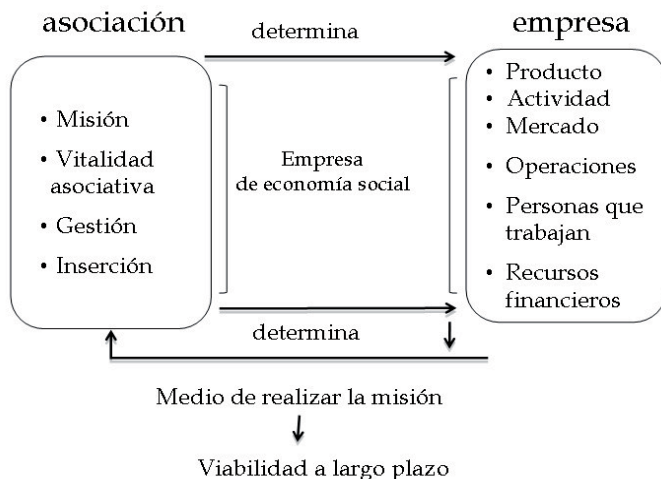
asociación

determina

empresa

• Misión
• Vitalidad asociativa
• Gestión
• Inserción

Empresa de economía social

• Producto
• Actividad
• Mercado
• Operaciones
• Personas que trabajan
• Recursos financieros

determina

Medio de realizar la misión

Viabilidad a largo plazo